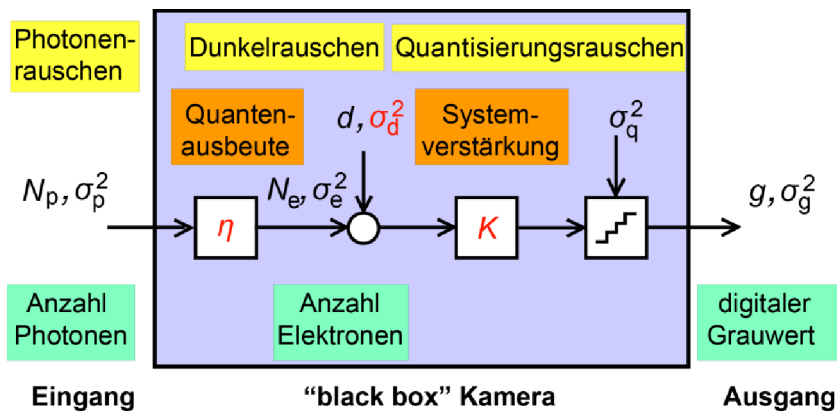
Photonenrauschen

Dunkelrauschen

Quantisierungsrauschen

Quantenausbeute

$d, \sigma_d^2$

Systemverstärkung

$\sigma_q^2$

$N_p, \sigma_p^2$

$\eta$

$N_e, \sigma_e^2$

$K$

$g, \sigma_g^2$

Anzahl Photonen

Anzahl Elektronen

digitaler Grauwert

Eingang

“black box” Kamera

Ausgang